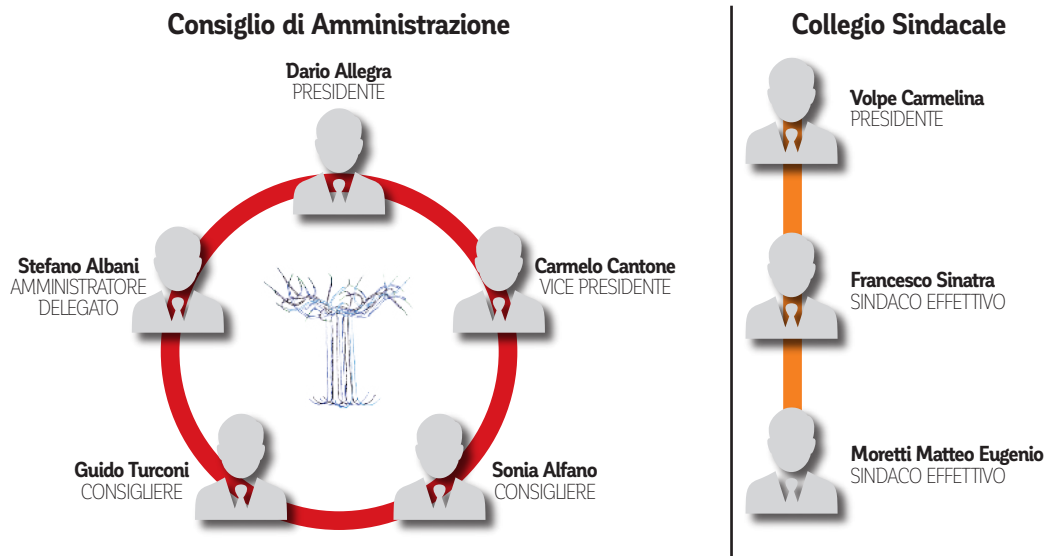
Consiglio di Amministrazione

Dario Allegra
PRESIDENTE

Stefano Albani
AMMINISTRATORE DELEGATO

Carmelo Cantone
VICE PRESIDENTE

Guido Turconi
CONSIGLIERE

Sonia Alfano
CONSIGLIERE

Collegio Sindacale

Volpe Carmelina
PRESIDENTE

Francesco Sinatra
SINDACO EFFETTIVO

Moretti Matteo Eugenio
SINDACO EFFETTIVO